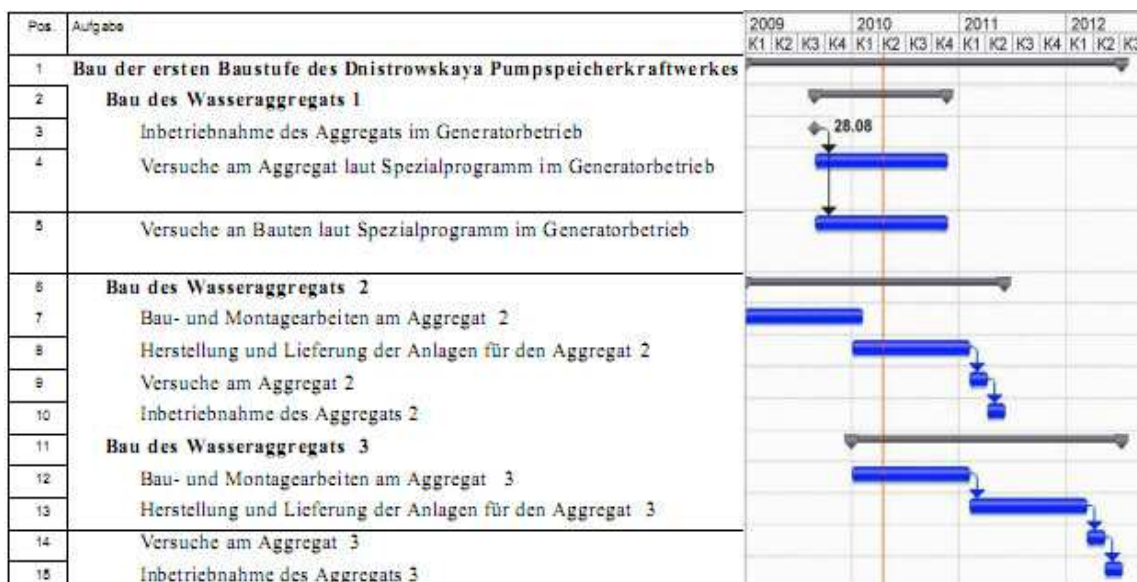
| Pos. | Aufgabe |
|---|---|
| 1 | Bau der ersten Baustufe des Dnistrowskaya Pumpspeicherkraftwerkes |
| 2 | Bau des Wasseraggregats 1 |
| 3 | Inbetriebnahme des Aggregats im Generatorbetrieb |
| 4 | Versuche am Aggregat laut Spezialprogramm im Generatorbetrieb |
| 5 | Versuche an Bauten laut Spezialprogramm im Generatorbetrieb |
| 6 | Bau des Wasseraggregats 2 |
| 7 | Bau- und Montagearbeiten am Aggregat 2 |
| 8 | Herstellung und Lieferung der Anlagen für den Aggregat 2 |
| 9 | Versuche am Aggregat 2 |
| 10 | Inbetriebnahme des Aggregats 2 |
| 11 | Bau des Wasseraggregats 3 |
| 12 | Bau- und Montagearbeiten am Aggregat 3 |
| 13 | Herstellung und Lieferung der Anlagen für den Aggregat 3 |
| 14 | Versuche am Aggregat 3 |
| 15 | Inbetriebnahme des Aggregats 3 |

2009 2010 2011 2012
K1 K2 K3 K4 K1 K2 K3 K4 K1 K2 K3 K4 K1 K2 K3

28.08